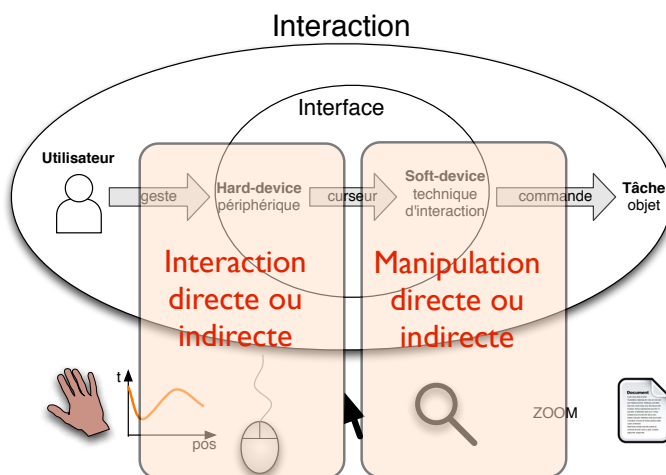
Interaction

Interface

Utilisateur

geste

Hard-device
périphérique

curseur

Soft-device
technique
d'interaction

commande

Tâche
objet

Interaction
directe ou
indirecte

Manipulation
directe ou
indirecte

t

pos

ZOOM

Document